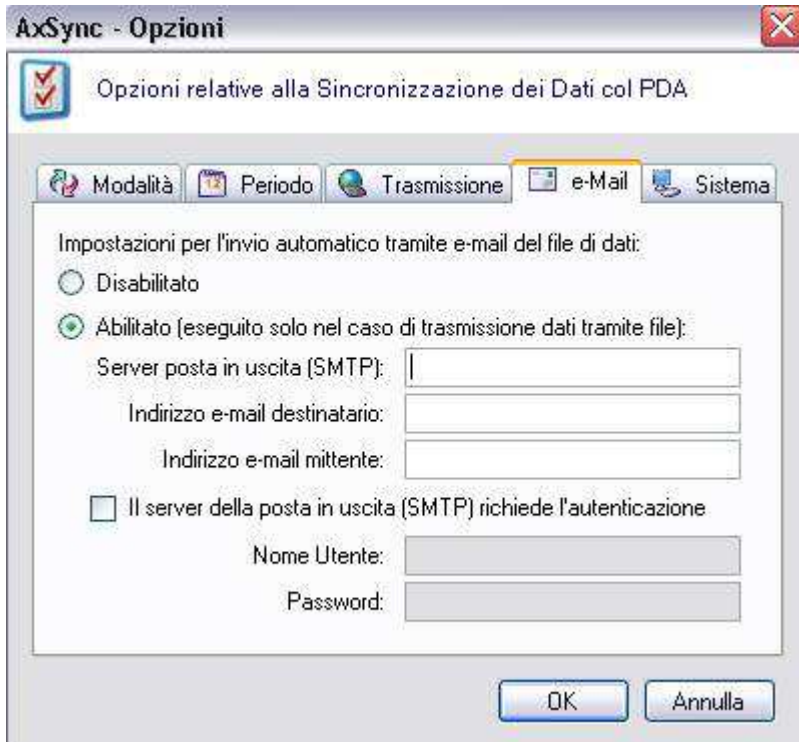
AxSync - Opzioni

Opzioni relative alla Sincronizzazione dei Dati col PDA

Modalità Periodo Trasmissione e-Mail Sistema

Impostazioni per l'invio automatico tramite e-mail del file di dati:

Disabilitato

Abilitato (eseguito solo nel caso di trasmissione dati tramite file):

Server posta in uscita (SMTP):

Indirizzo e-mail destinatario:

Indirizzo e-mail mittente:

Il server della posta in uscita (SMTP) richiede l'autenticazione

Nome Utente:

Password:

OK Annulla